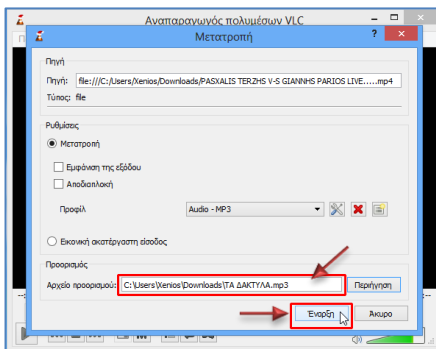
Αναπαραγωγός πολυμέσων VLC

Μετατροπή

Πηγή

Πηγή: file:///C:/Users/Xenios/Downloads/PASXALIS TERZHS V-S GIANNHS PARIOS LIVE.....mp4

Τύπος: file

Ρυθμίσεις

Μετατροπή

Εμφάνιση της εξόδου

Αποδιαπλοκή

Προφίλ Audio - MP3

Εικονική ακατέργαστη είσοδος

Προορισμός

Αρχείο προορισμού: C:\Users\Xenios\Downloads\ΤΑ ΔΑΚΤΥΛΑ.mp3 Περιήγηση

Έναρξη Άκυρο